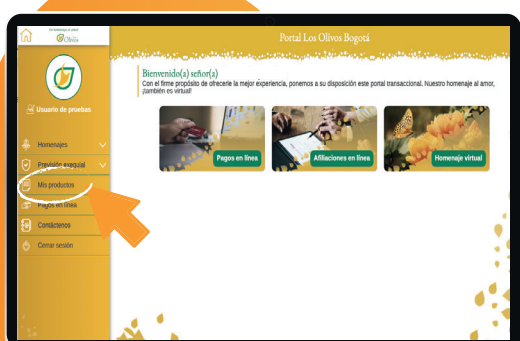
Olivos

Portal Los Olivos Bogotá

Usuario de pruebas

Homenajes

Previsión exequial

Mis productos

Pagos en línea

Contáctenos

Cerrar sesión

Bienvenido(a) señor(a)

Con el firme propósito de ofrecerle la mejor experiencia, ponemos a su disposición este portal transaccional. Nuestro homenaje al amor, ¡también es virtual!

Pagos en línea

Afiliaciones en línea

Homenaje virtual